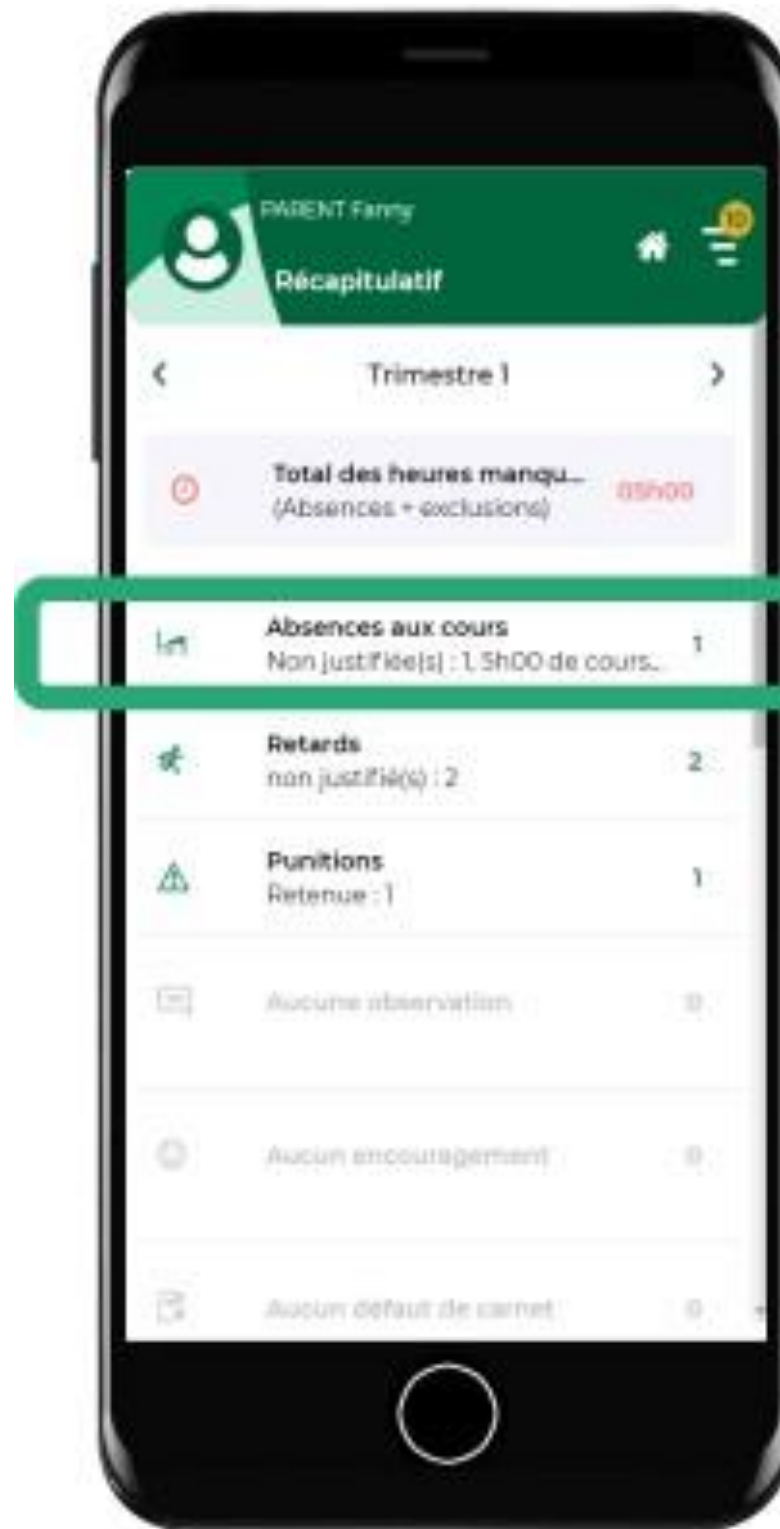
PARENT Fanny
Récapitulatif
10

Trimestre 1

Total des heures manqu...
(Absences + exclusions)
05h00

Absences aux cours
Non justifiée(s) : 1, 5h00 de cours...
1

Retards
non justifié(s) : 2
2

Punitions
Retenue : 1
1

Aucune observation
0

Aucun encouragement
0

Aucun défaut de carnet
0